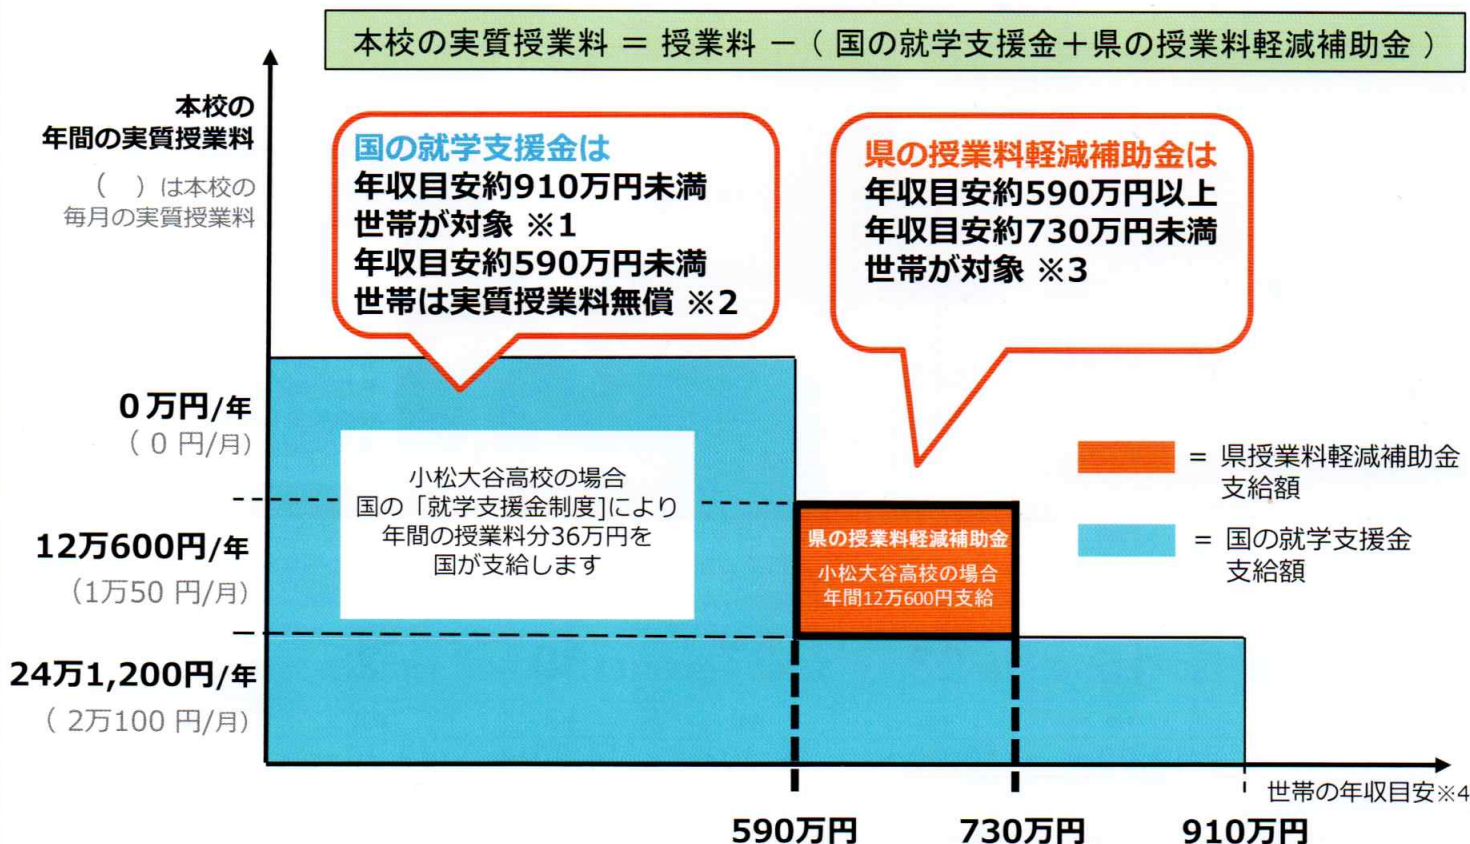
本校の実質授業料 ＝ 授業料 －（ 国の就学支援金＋県の授業料軽減補助金 ）

本校の
年間の実質授業料

（　）は本校の
毎月の実質授業料

国の就学支援金は
年収目安約910万円未満
世帯が対象 ※1
年収目安約590万円未満
世帯は実質授業料無償 ※2

県の授業料軽減補助金は
年収目安約590万円以上
年収目安約730万円未満
世帯が対象 ※3

0 万円/年
（ 0 円/月）

小松大谷高校の場合
国の「就学支援金制度」により
年間の授業料分36万円を
国が支給します

＝ 県授業料軽減補助金
支給額

＝ 国の就学支援金
支給額

12万600円/年
（1万50 円/月）

県の授業料軽減補助金
小松大谷高校の場合
年間12万600円支給

24万1,200円/年
（ 2万100 円/月）

世帯の年収目安※4

590万円　730万円　910万円